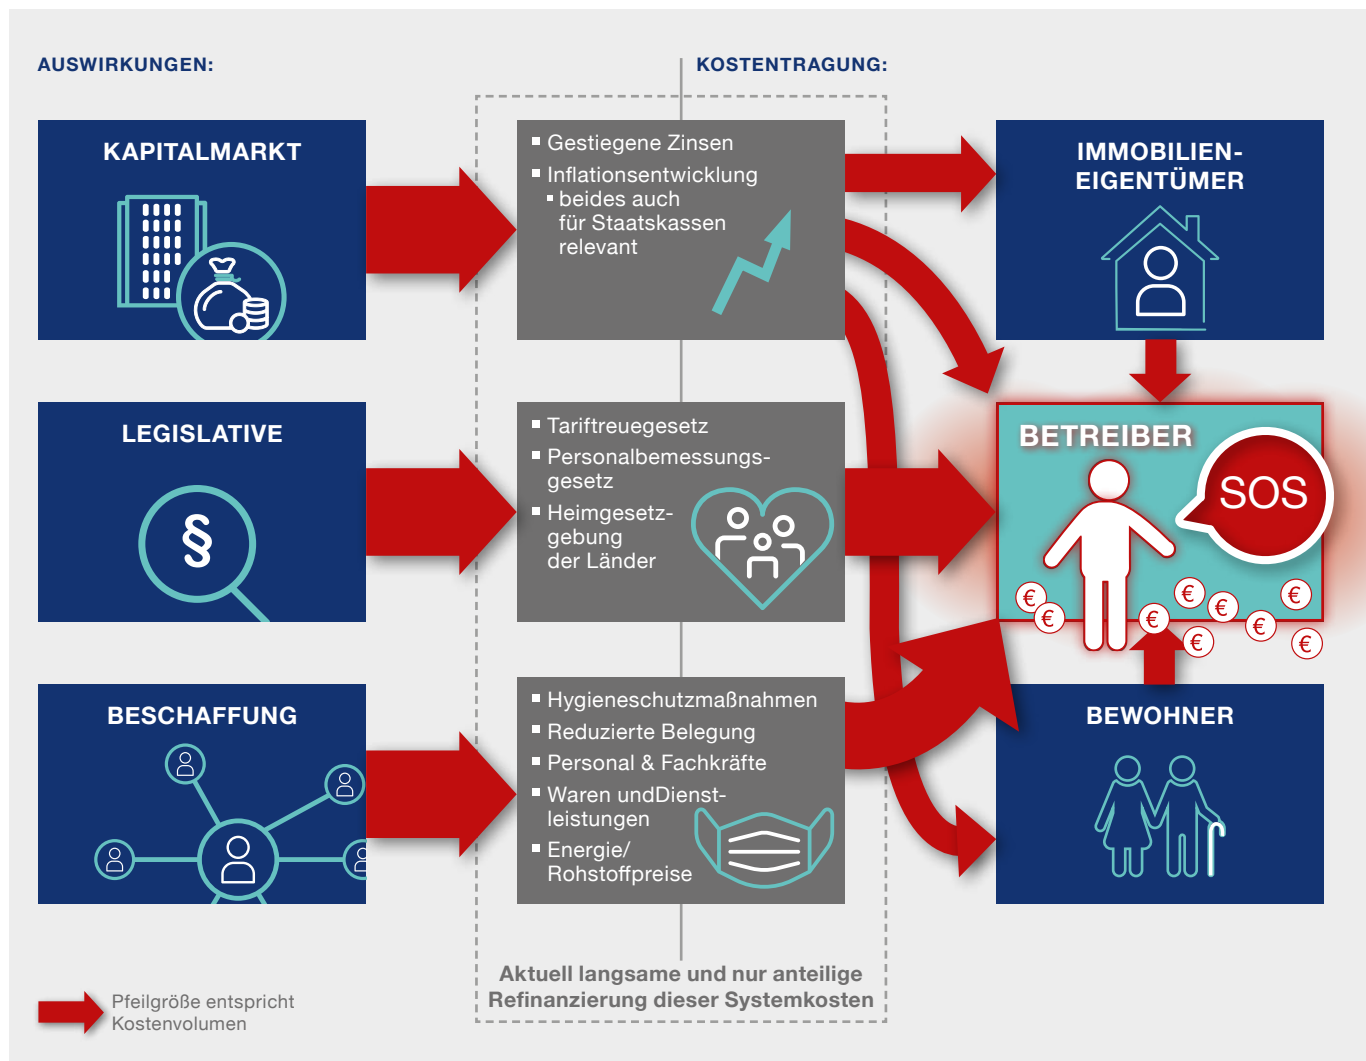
AUSWIRKUNGEN:

KOSTENTRAGUNG:

KAPITALMARKT

- Gestiegene Zinsen
- Inflationsentwicklung
  - beides auch für Staatskassen relevant

IMMOBILIEN-EIGENTÜMER

LEGISLATIVE

§

- Tariftreuegesetz
- Personalbemessungsgesetz
- Heimgesetzgebung der Länder

BETREIBER

SOS

€ € € € € € € € €

BESCHAFFUNG

- Hygieneschutzmaßnahmen
- Reduzierte Belegung
- Personal & Fachkräfte
- Waren undDienstleistungen
- Energie/ Rohstoffpreise

BEWOHNER

Aktuell langsame und nur anteilige Refinanzierung dieser Systemkosten

Pfeilgröße entspricht Kostenvolumen